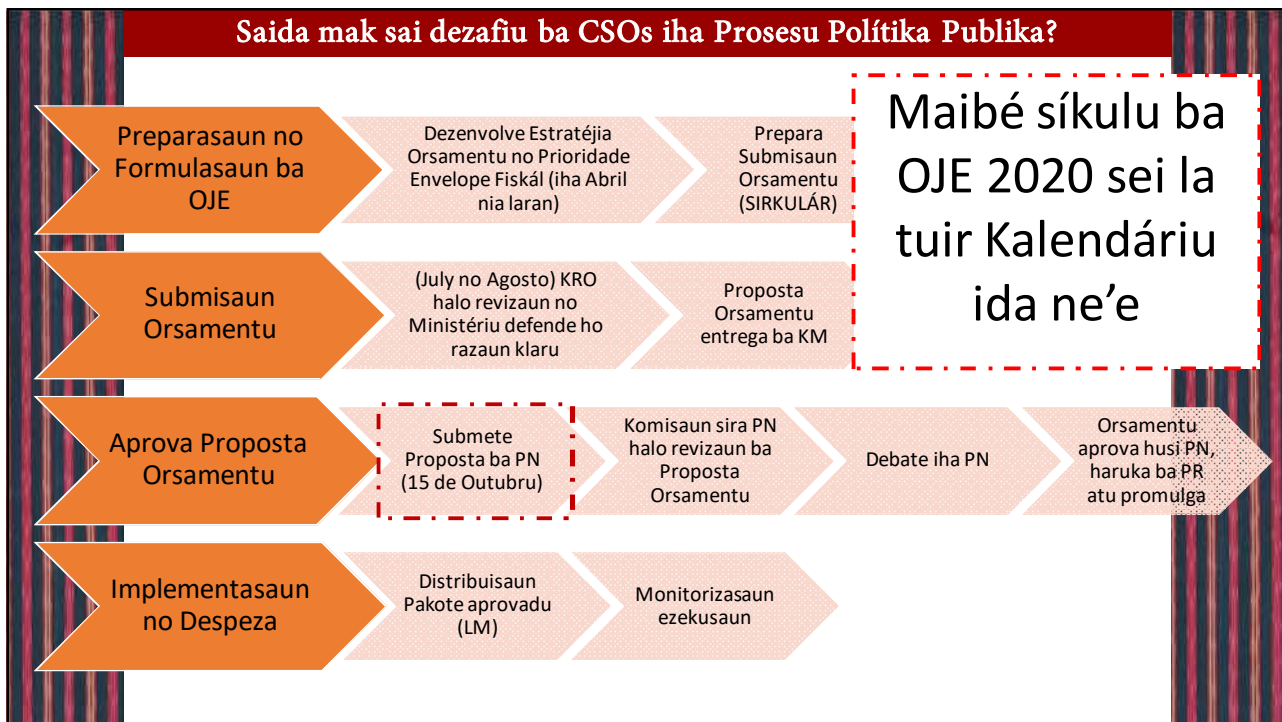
Saida mak sai dezafiu ba CSOs iha Prosesu Polítika Publika?

Maibé síkulu ba OJE 2020 sei la tuir Kalendáriu ida ne'e

Preparasaun no Formulasaun ba OJE

Dezenvolve Estratéjia Orsamentu no Prioridade Envelope Fiskál (iha Abril nia laran)

Prepara Submisaun Orsamentu (SIRKULÁR)

Submisaun Orsamentu

(July no Agosto) KRO halo revizaun no Ministériu defende ho razaun klaru

Proposta Orsamentu entrega ba KM

Aprova Proposta Orsamentu

Submete Proposta ba PN (15 de Outubru)

Komisaun sira PN halo revizaun ba Proposta Orsamentu

Debate iha PN

Orsamentu aprova husi PN, haruka ba PR atu promulga

Implementasaun no Despeza

Distribuisaun Pakote aprovadu (LM)

Monitorizasaun ezekusaun